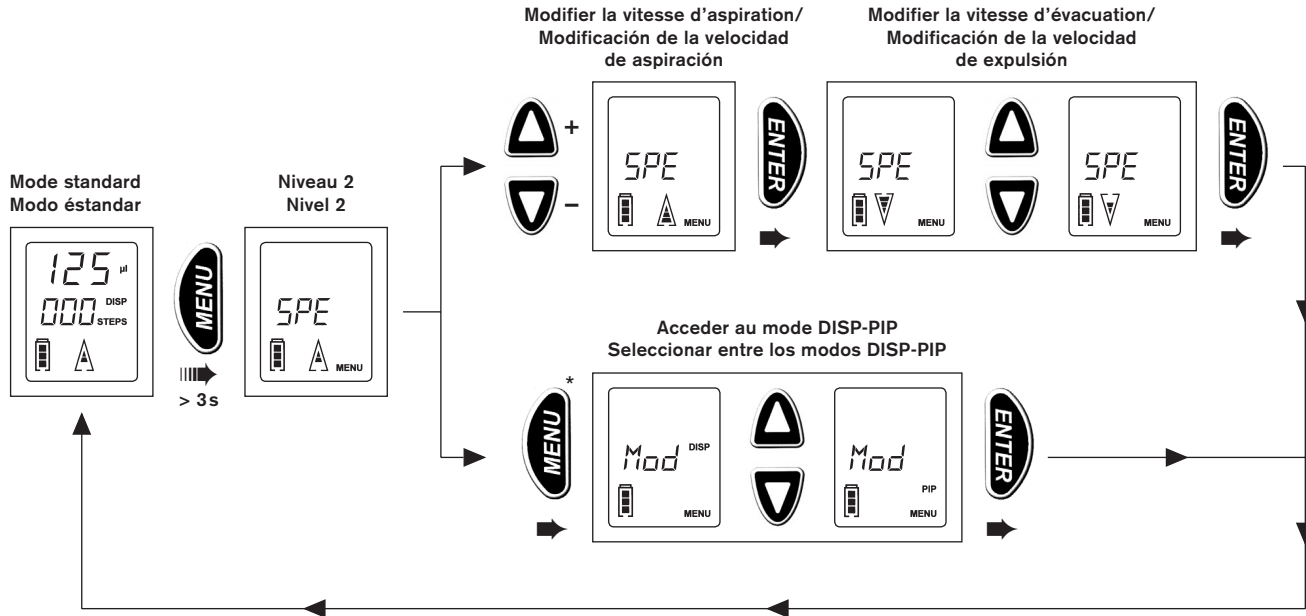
Modifier la vitesse d'aspiration/ Modificación de la velocidad de aspiración

Modifier la vitesse d'évacuation/ Modificación de la velocidad de expulsión

Mode standard
Modo éstandar

125 µl
000 DISP STEPS

MENU

> 3 s

Niveau 2
Nivel 2

SPE
MENU

+

SPE
MENU

ENTER

SPE
MENU

SPE
MENU

ENTER

Acceder au mode DISP-PIP
Seleccionar entre los modos DISP-PIP

MENU *

Mod DISP
MENU

Mod PIP
MENU

ENTER